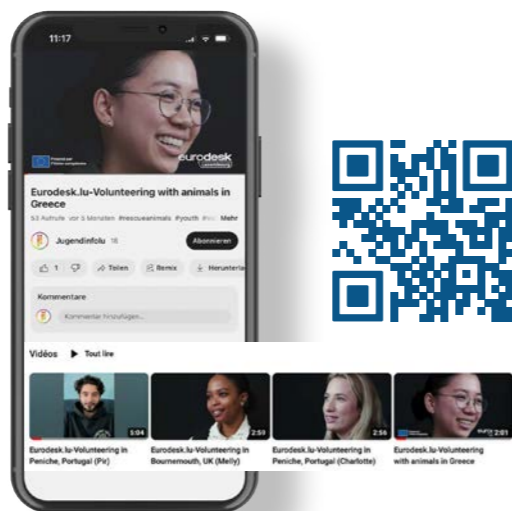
11:17

eurodesk Luxembourg

Eurodesk.lu-Volunteering with animals in Greece

53 Aufrufe vor 5 Monaten #rescueanimals #youth #vc Mehr

Jugendinfolu 18

Abonnieren

1

Teilen

Remix

Herunterla

Kommentare

Kommentar hinzufügen...

Vidéos

Tout lire

1:04

Eurodesk.lu-Volunteering in Peniche, Portugal (Pir)

2:53

Eurodesk.lu-Volunteering in Bournemouth, UK (Melly)

2:56

Eurodesk.lu-Volunteering in Peniche, Portugal (Charlotte)

2:01

Eurodesk.lu-Volunteering with animals in Greece